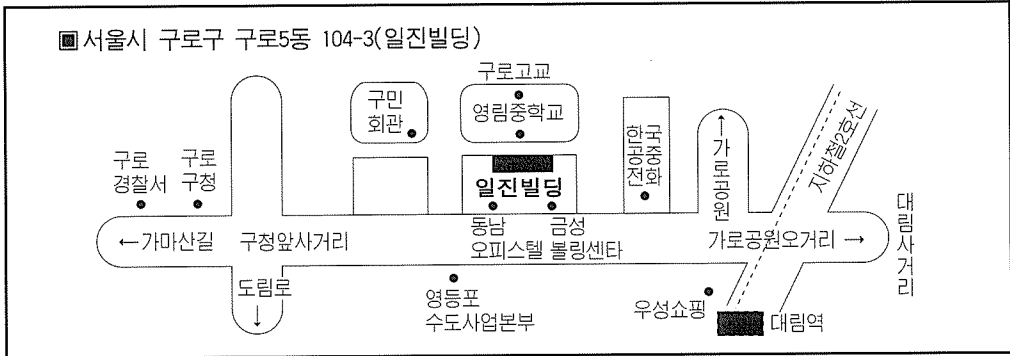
■서울시 구로구 구로5동 104-3(일진빌딩)

구로고교

구민 회관

영림중학교

한국공중전화

↑가로공원

지하철2호선

구로 경찰서

구로 구청

일진빌딩

대림사거리

←가마산길

구정앞사거리

동남 오피스텔

금성 볼링센타

가로공원오거리 →

도림로 ↓

영등포 수도사업본부

우성쇼핑

대림역